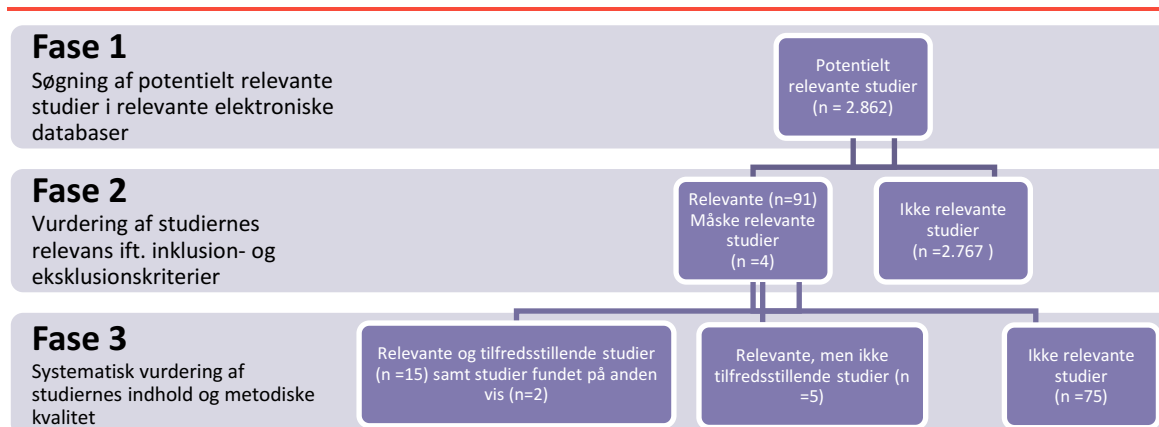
Fase 1
Søgning af potentielt relevante studier i relevante elektroniske databaser

Potentielt relevante studier (n = 2.862)

Fase 2
Vurdering af studiernes relevans ift. inklusion- og eksklusionskriterier

Relevante (n=91) Måske relevante studier (n =4)

Ikke relevante studier (n =2.767 )

Fase 3
Systematisk vurdering af studiernes indhold og metodiske kvalitet

Relevante og tilfredsstillende studier (n =15) samt studier fundet på anden vis (n=2)

Relevante, men ikke tilfredsstillende studier (n =5)

Ikke relevante studier (n =75)